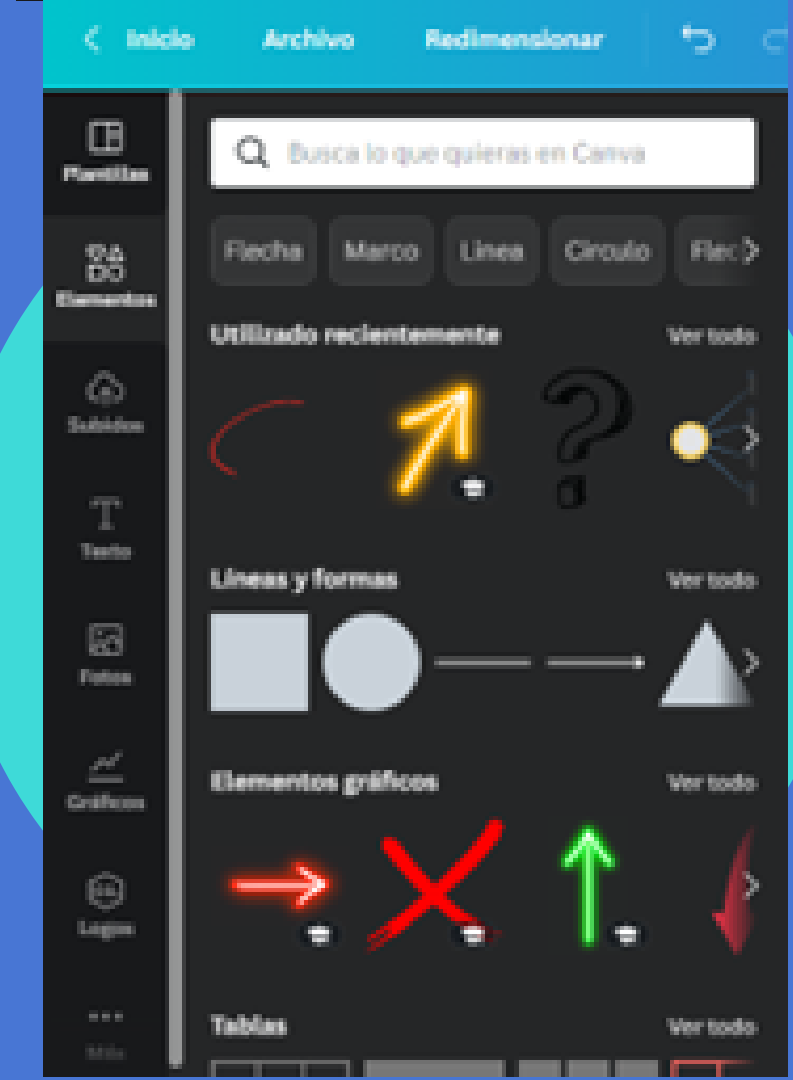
< Inicio Archivo Redimensionar

Plantillas

Elementos

Subidos

Texto

Fotos

Gráficos

Logos

Más

Busca lo que quieras en Canva

Flecha Marco Línea Círculo Flec

Utilizado recientemente Ver todo

Líneas y formas Ver todo

Elementos gráficos Ver todo

Tablas Ver todo